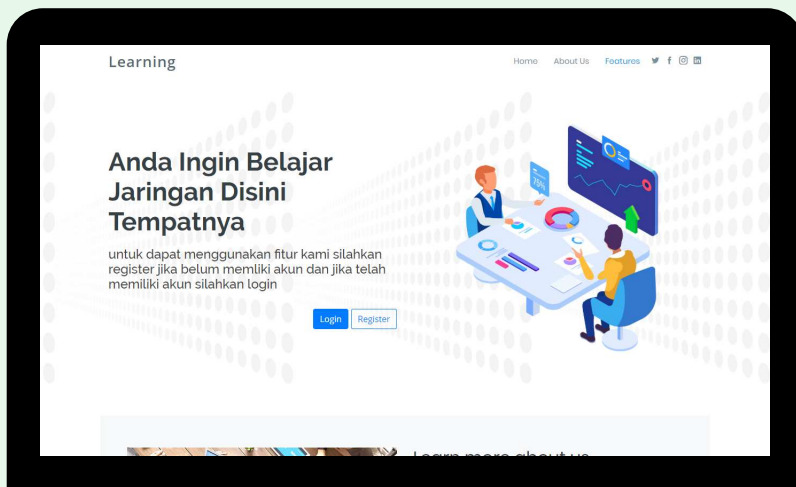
Learning

Home About Us Features

Anda Ingin Belajar Jaringan Disini Tempatnya

untuk dapat menggunakan fitur kami silahkan register jika belum memliki akun dan jika telah memiliki akun silahkan login

Login Register

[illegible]

Learn more about us